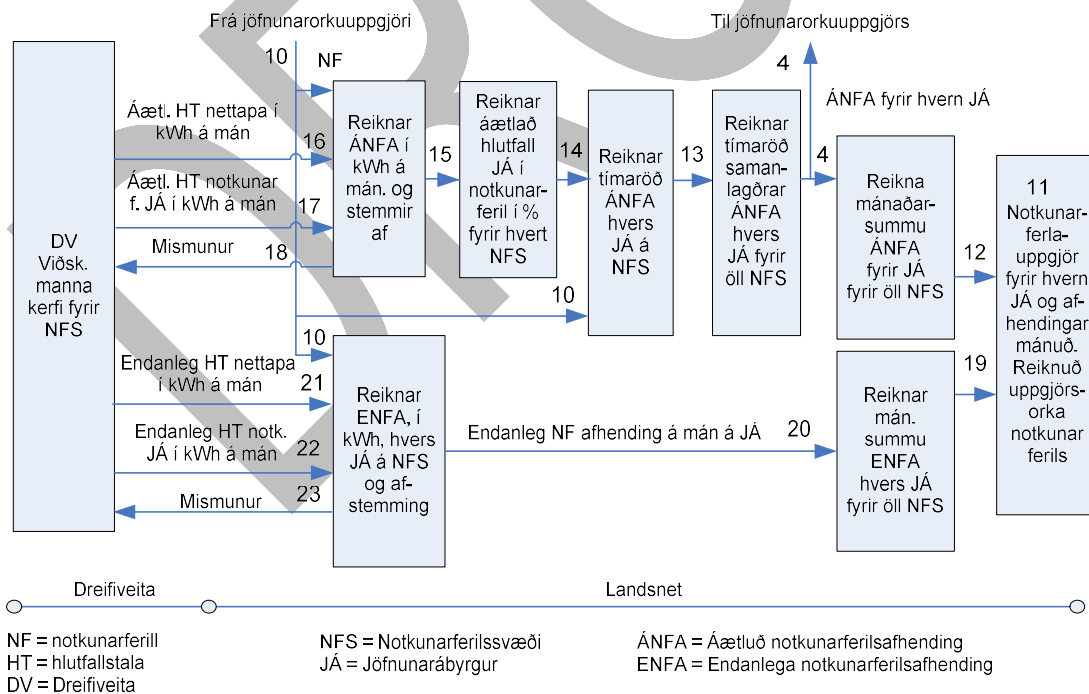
Frá jöfnunarorkuuppgjöri

Til jöfnunarorkuuppgjörs

DV Viðsk. manna kerfi fyrir NFS

10

NF

4

ÁNFA fyrir hvern JÁ

Áætl. HT nettapa í kWh á mán

16

Reiknar ÁNFA í kWh á mán. og stemmir af

15

Reiknar áætlað hlutfall JÁ í notkunarferil í % fyrir hvert NFS

14

Reiknar tímaröð ÁNFA hvers JÁ á NFS

13

Reiknar tímaröð samanlagðrar ÁNFA hvers JÁ fyrir öll NFS

4

Reikna mánaðarsummu ÁNFA fyrir JÁ fyrir öll NFS

12

11 Notkunarferlauppgjör fyrir hvern JÁ og afhendingarmánuð. Reiknuð uppgjörsorka notkunarferils

Áætl. HT notkunar f. JÁ í kWh á mán

17

Mismunur

18

10

10

Endanleg HT nettapa í kWh á mán

21

Reiknar ENFA, í kWh, hvers JÁ á NFS og afstemming

Endanleg HT notk. JÁ í kWh á mán

22

Mismunur

23

Endanleg NF afhending á mán á JÁ

20

Reiknar mán. summu ENFA hvers JÁ fyrir öll NFS

19

Dreifiveita

Landsnet

NF = notkunarferill
HT = hlutfallstala
DV = Dreifiveita

NFS = Notkunarferilssvæði
JÁ = Jöfnunarábyrgur

ÁNFA = Áætluð notkunarferilsafhending
ENFA = Endanlega notkunarferilsafhending